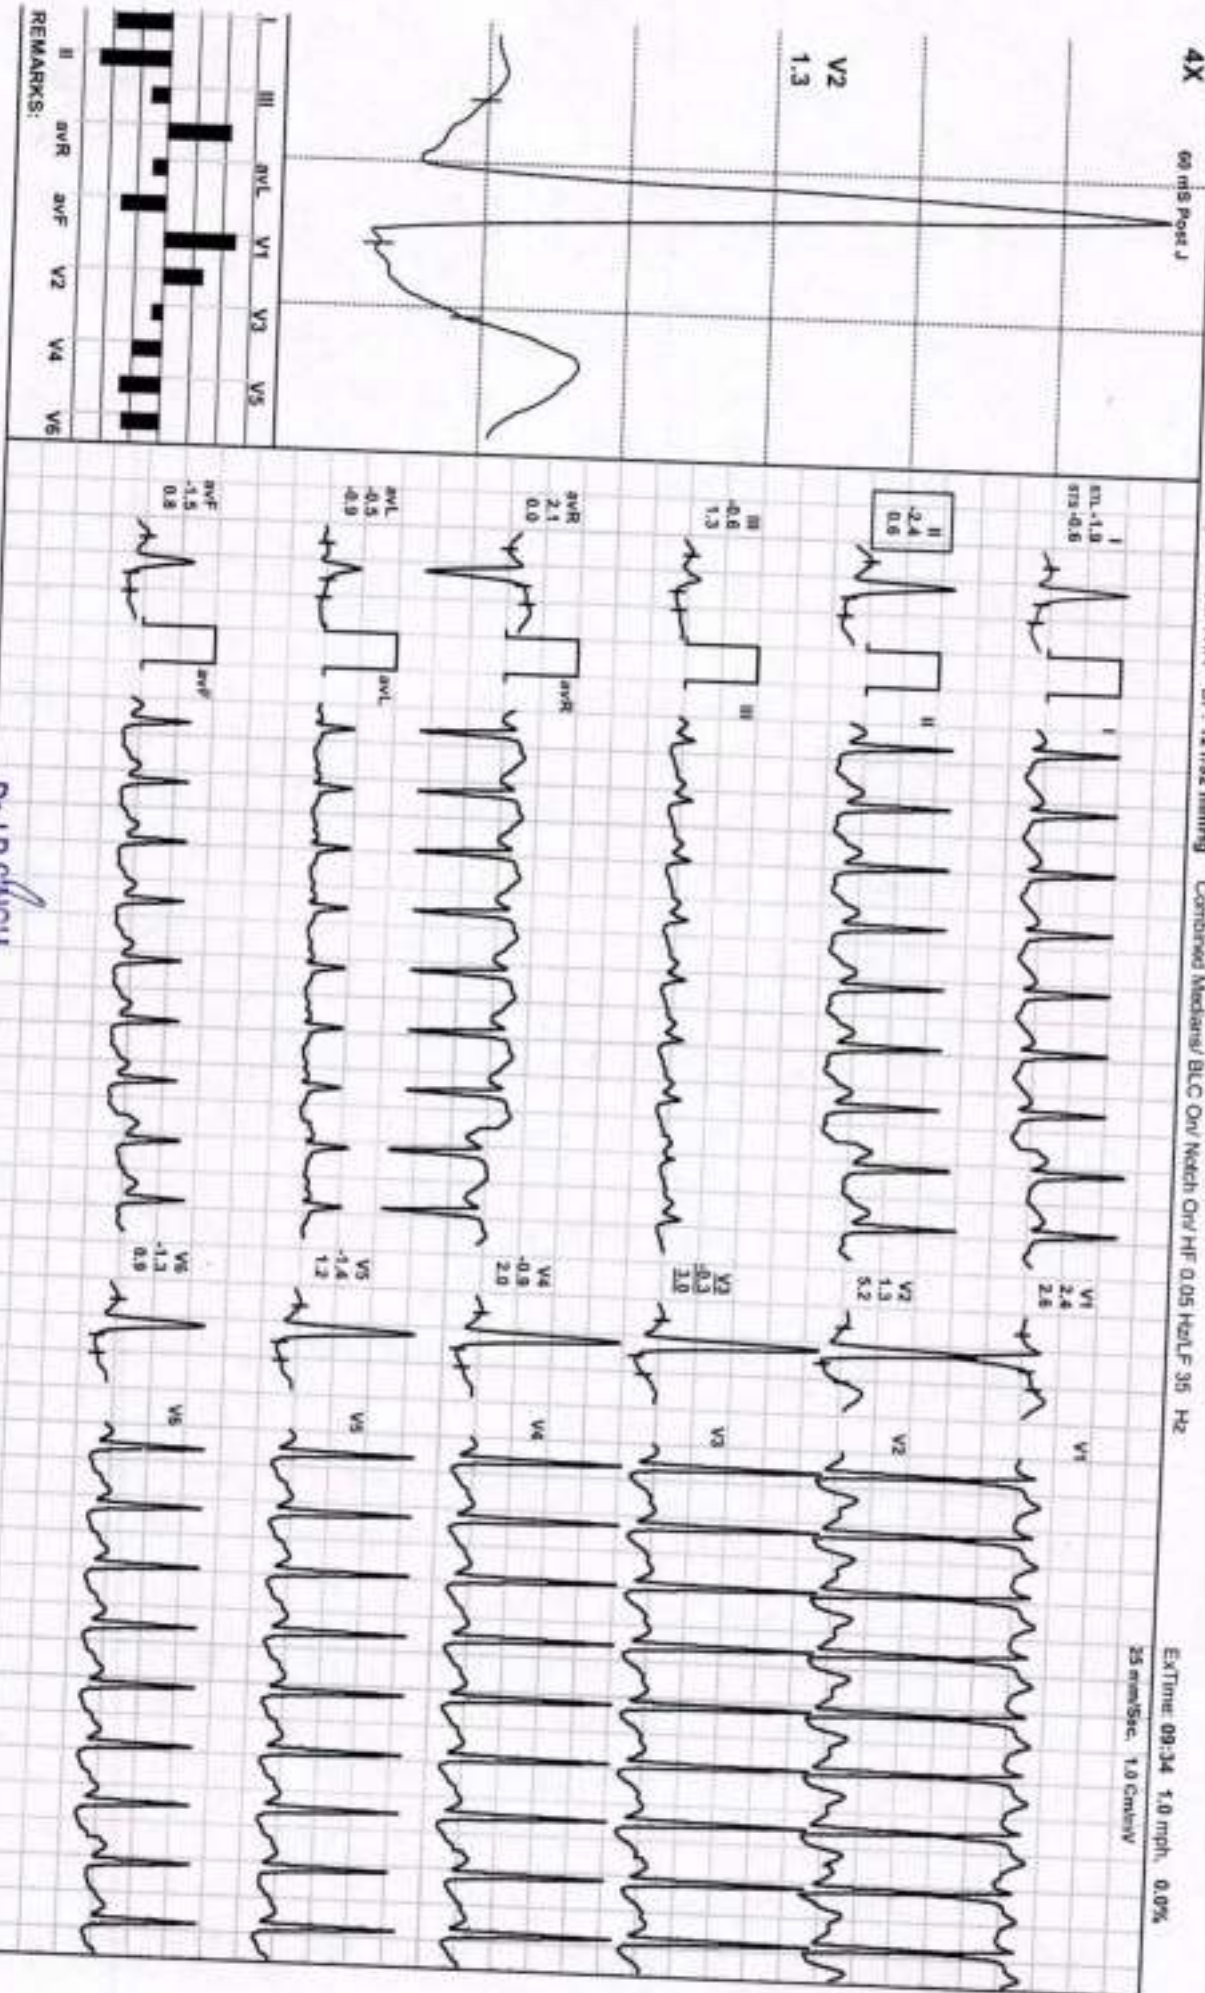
4X
60 mS Post J
V2
1.3
I III aVL V1 V3 V5
II aVR aVF V2 V4 V6
REMARKS:
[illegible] Combined Medians/ BLC On/ Notch On/ HF 0.05 Hz/LF 35 Hz
ExTime: 09:34 1.0 mph 0.0%
25 mm/Sec. 1.0 Cm/mV
I
STL -1.9
STS -0.6
II
-2.4
0.6
III
-0.6
1.3
aVR
2.1
0.0
aVL
-0.5
-0.9
aVF
-1.5
0.8
I
II
III
aVR
aVL
aVF
V1
2.4
2.6
V2
1.3
5.2
V3
-0.3
3.0
V4
-0.9
2.0
V5
-1.4
1.2
V6
-1.3
0.9
V1
V2
V3
V4
V5
V6
Dr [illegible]